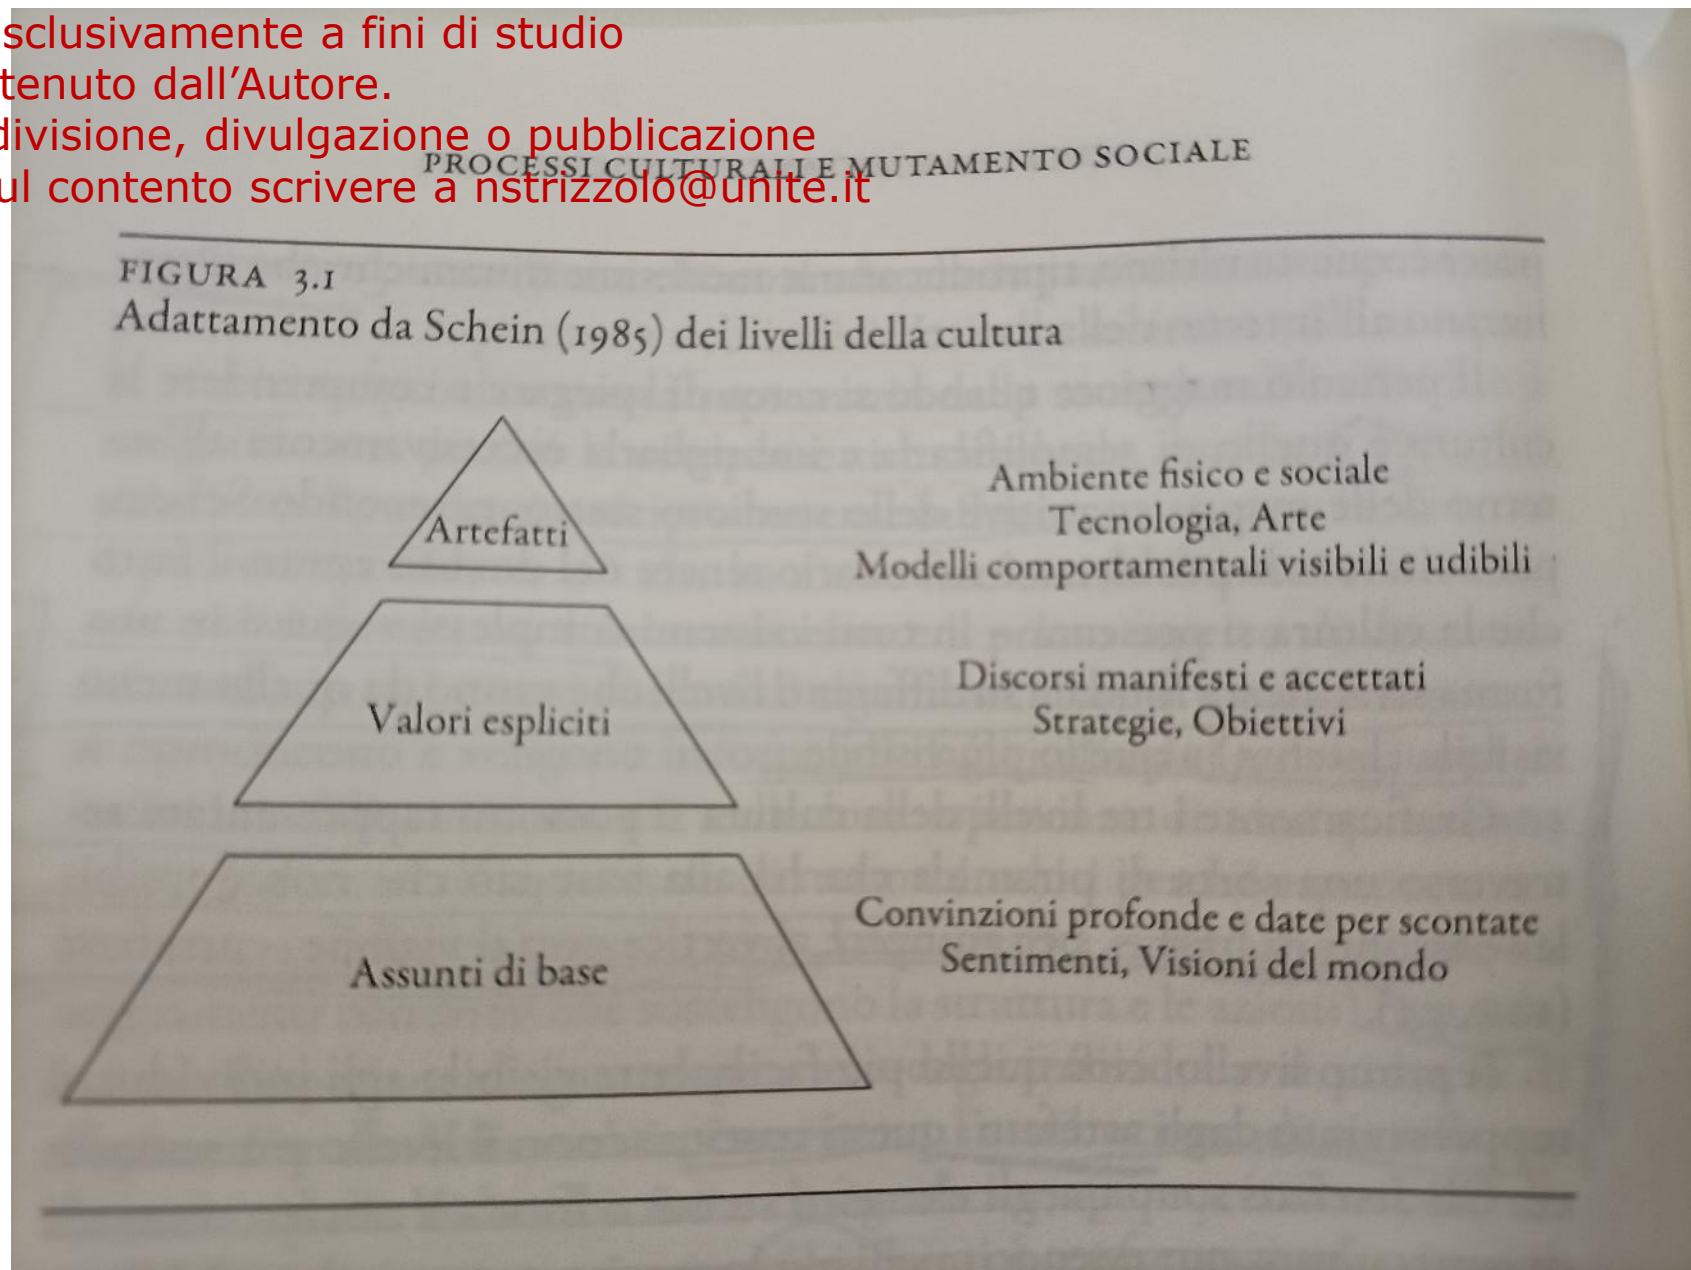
sclusivamente a fini di studio
tenuto dall'Autore.
divisione, divulgazione o pubblicazione
ul contento scrivere a nstrizzolo@unite.it

PROCESSI CULTURALI E MUTAMENTO SOCIALE

FIGURA 3.1
Adattamento da Schein (1985) dei livelli della cultura

Artefatti

Ambiente fisico e sociale
Tecnologia, Arte
Modelli comportamentali visibili e udibili

Valori espliciti

Discorsi manifesti e accettati
Strategie, Obiettivi

Assunti di base

Convinzioni profonde e date per scontate
Sentimenti, Visioni del mondo